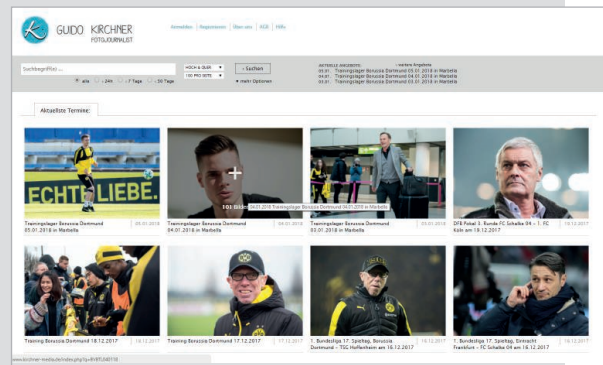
GUIDO KIRCHNER FOTOJOURNALIST

Anmelden | Registrieren | Über uns | AGB | Hilfe

Suchbegriff(e) ...

alle | 24h | 7 Tage | 30 Tage

HOCH & QUER

100 PRO SEITE

» Suchen

» mehr Optionen

AKTUELLE ANGEBOTE: » weitere Angebote

05.01. Trainingslager Borussia Dortmund 05.01.2018 in Marbella

04.01. Trainingslager Borussia Dortmund 04.01.2018 in Marbella

03.01. Trainingslager Borussia Dortmund 03.01.2018 in Marbella

Aktuellste Termine

ECHTE LIEBE.

Trainingslager Borussia Dortmund 05.01.2018 in Marbella 05.01.2018

103 Bilder 04.01.2018 Trainingslager Borussia Dortmund 04.01.2018 in Marbella

Trainingslager Borussia Dortmund 04.01.2018 in Marbella 04.01.2018

Trainingslager Borussia Dortmund 03.01.2018 in Marbella 03.01.2018

DFB Pokal 3. Runde FC Schalke 04 - 1. FC Köln am 19.12.2017 19.12.2017

Training Borussia Dortmund 18.12.2017 18.12.2017

Training Borussia Dortmund 17.12.2017 17.12.2017

1. Bundesliga 17. Spieltag, Borussia Dortmund - TSG Hoffenheim am 16.12.2017 16.12.2017

1. Bundesliga 17. Spieltag, Eintracht Frankfurt - FC Schalke 04 am 16.12.2017 16.12.2017

www.kirchner-media.de/index.php?p=RWE040100